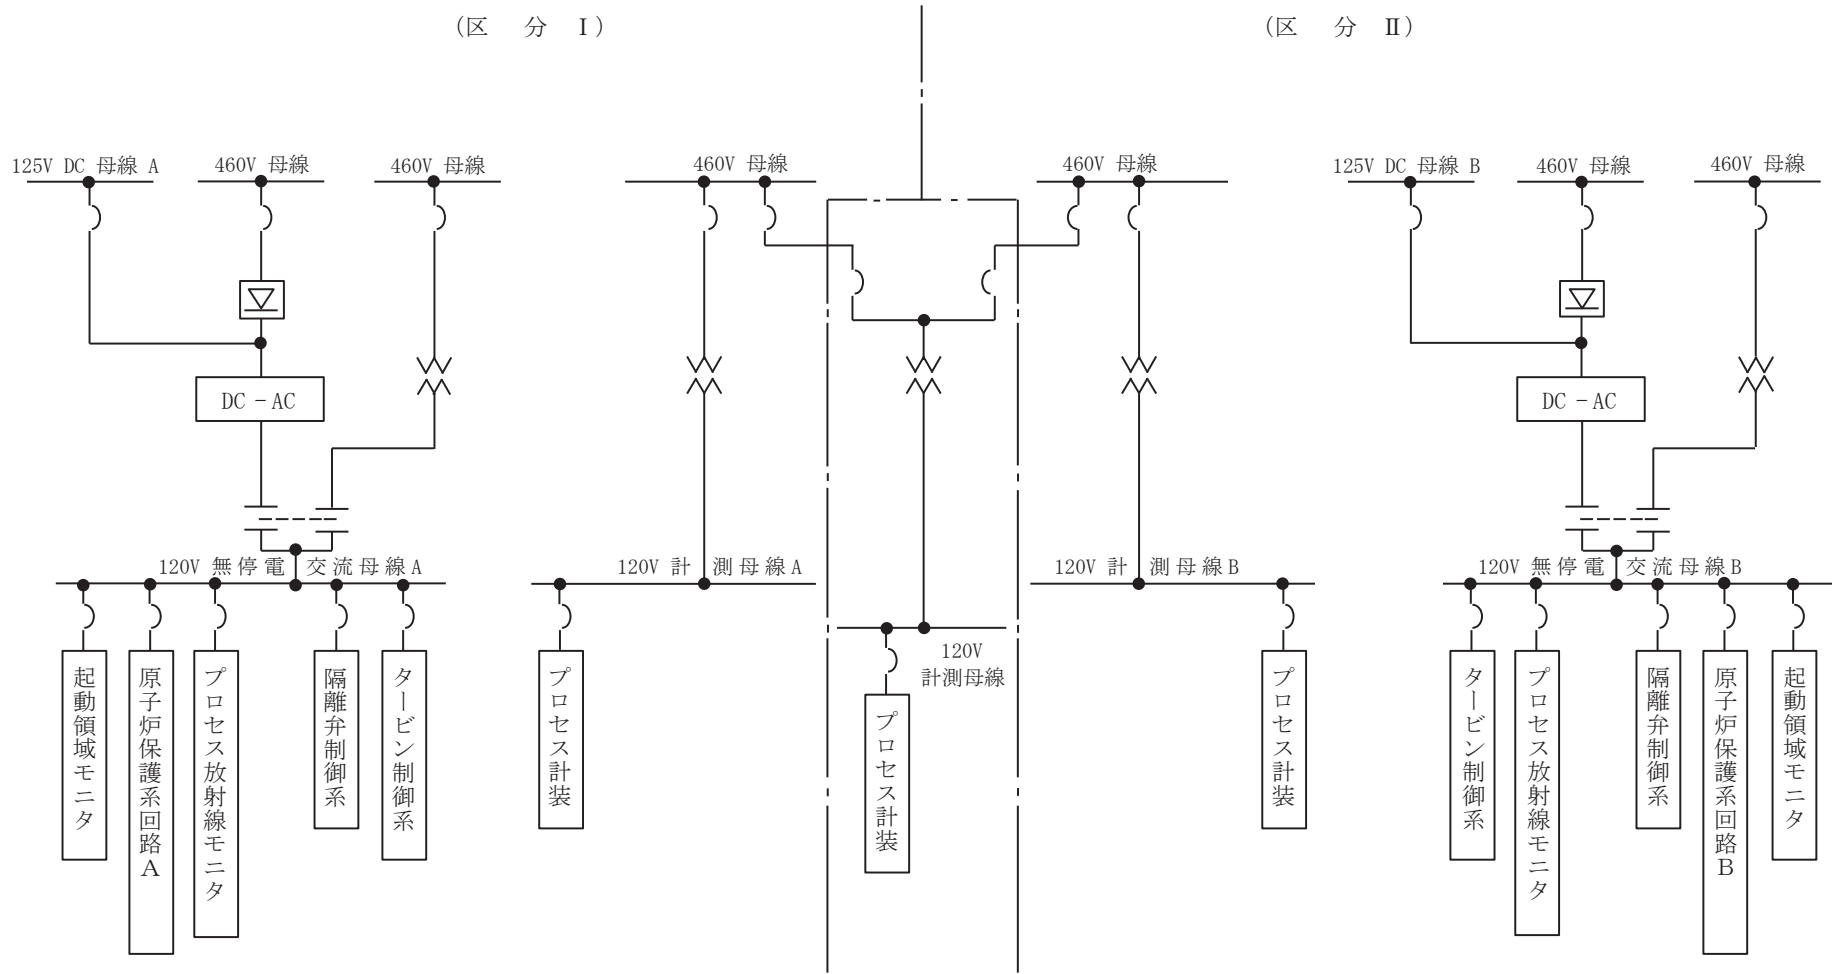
(区 分 I)

(区 分 II)

125V DC 母線 A
460V 母線
460V 母線

DC − AC

120V 無停電交流母線A

起動領域モニタ
原子炉保護系回路A
プロセス放射線モニタ
隔離弁制御系
タービン制御系

460V 母線
460V 母線

120V 計測母線A
120V 計測母線B

120V 計測母線

プロセス計装
プロセス計装
プロセス計装

125V DC 母線 B
460V 母線
460V 母線

DC − AC

120V 無停電交流母線B

タービン制御系
プロセス放射線モニタ
隔離弁制御系
原子炉保護系回路B
起動領域モニタ